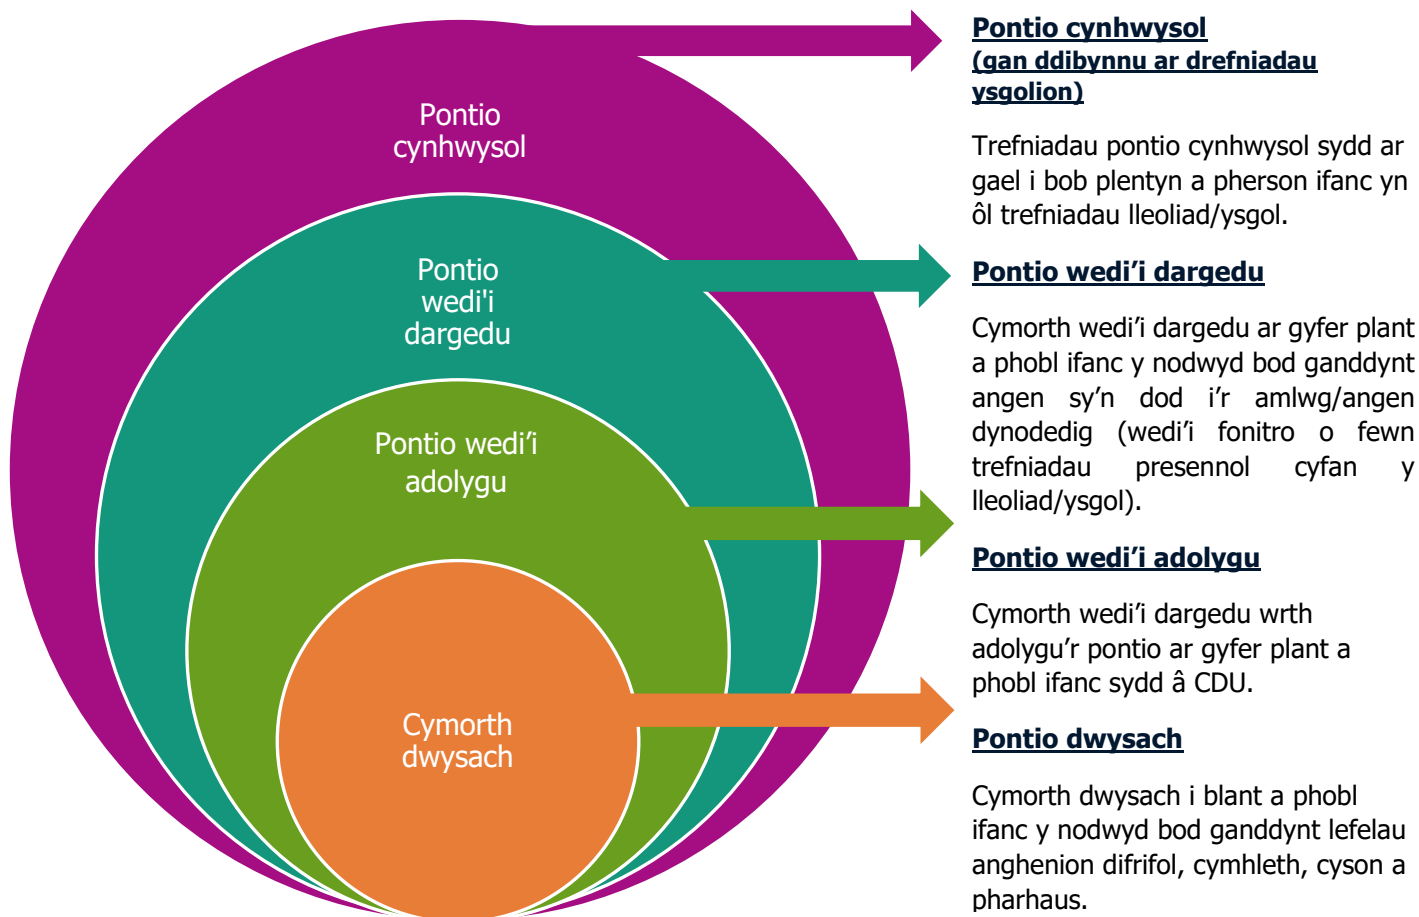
Pontio cynhwysol

Pontio wedi'i dargedu

Pontio wedi'i adolygu

Cymorth dwysach

Pontio cynhwysol (gan ddibynnu ar drefniadau ysgolion)

Trefniadau pontio cynhwysol sydd ar gael i bob plentyn a pherson ifanc yn ôl trefniadau lleoliad/ysgol.

Pontio wedi'i dargedu

Cymorth wedi'i dargedu ar gyfer plant a phobl ifanc y nodwyd bod ganddynt angen sy'n dod i'r amlwg/angen dynodedig (wedi'i fonitro o fewn trefniadau presennol cyfan y lleoliad/ysgol).

Pontio wedi'i adolygu

Cymorth wedi'i dargedu wrth adolygu'r pontio ar gyfer plant a phobl ifanc sydd â CDU.

Pontio dwysach

Cymorth dwysach i blant a phobl ifanc y nodwyd bod ganddynt lefelau anghenion difrifol, cymhleth, cyson a pharhaus.